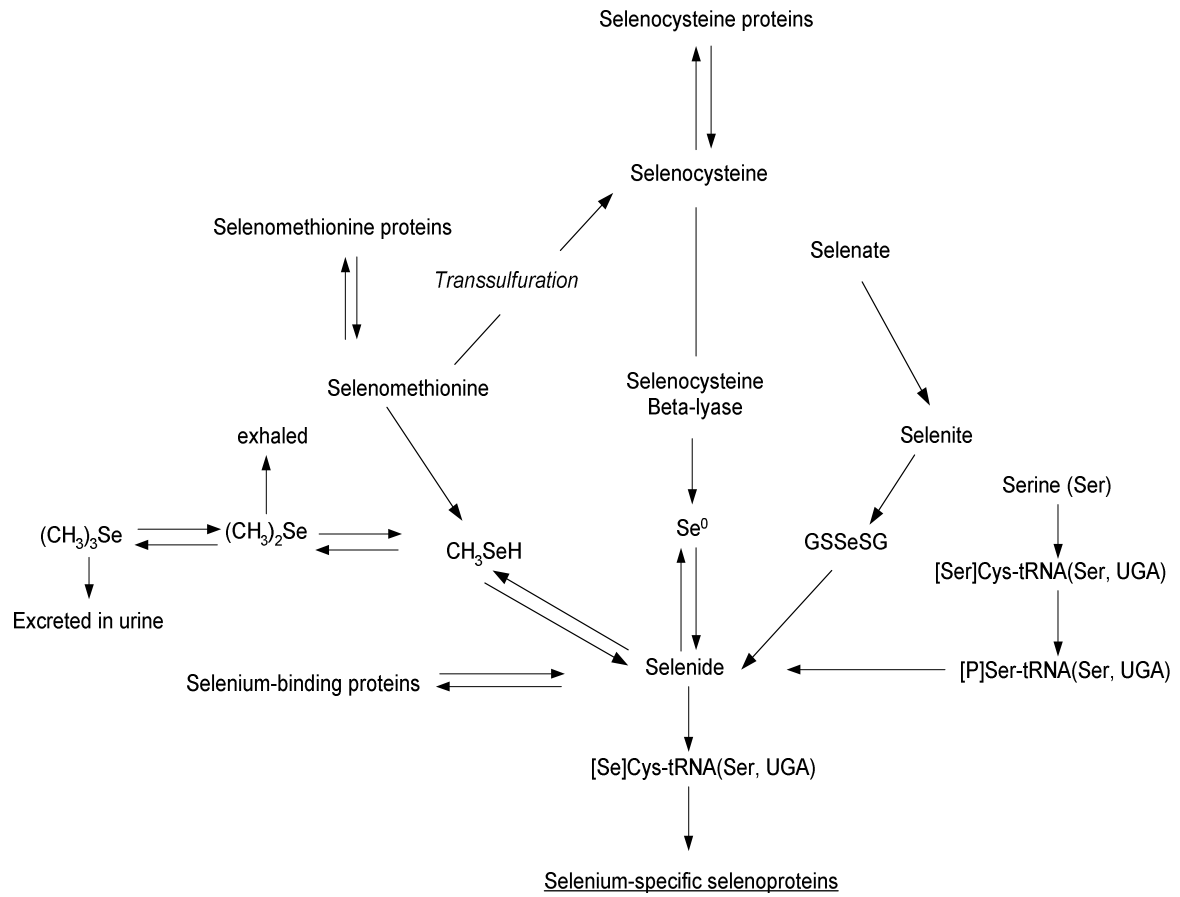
Selenocysteine proteins

Selenocysteine

Selenomethionine proteins

Transsulfuration

Selenate

Selenomethionine

Selenocysteine Beta-lyase

exhaled

Selenite

Serine (Ser)

$(CH_3)_3Se$

$(CH_3)_2Se$

$CH_3SeH$

$Se^0$

GSSeSG

[Ser]Cys-tRNA(Ser, UGA)

Excreted in urine

Selenium-binding proteins

Selenide

[P]Ser-tRNA(Ser, UGA)

[Se]Cys-tRNA(Ser, UGA)

Selenium-specific selenoproteins